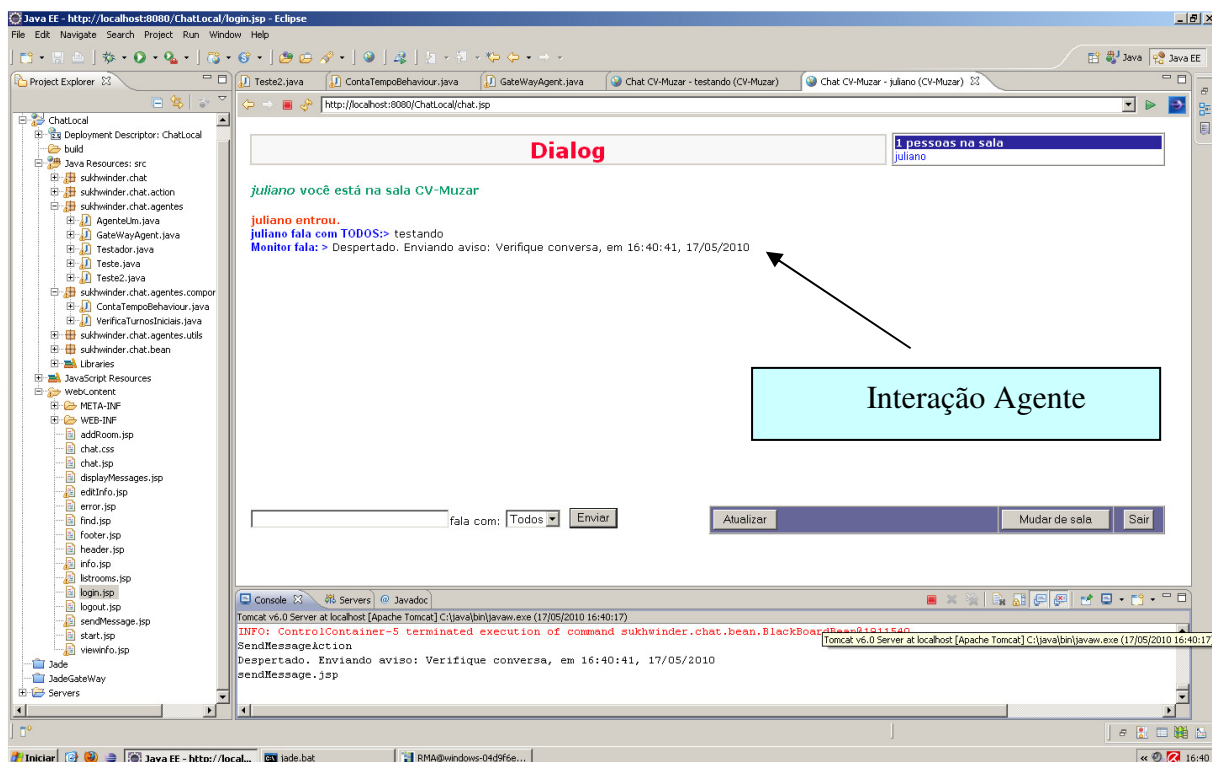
Java EE - http://localhost:8080/ChatLocal/login.jsp - Eclipse
File Edit Navigate Search Project Run Window Help

Java Java EE

Project Explorer
ChatLocal
Deployment Descriptor: ChatLocal
build
Java Resources: src
sukhwinder.chat
sukhwinder.chat.action
sukhwinder.chat.agentes
AgenteUm.java
GateWayAgent.java
Testador.java
Teste.java
Teste2.java
sukhwinder.chat.agentes.compor
ContaTempoBehaviour.java
VerificaTurnosIniciais.java
sukhwinder.chat.agentes.utils
sukhwinder.chat.bean
Libraries
JavaScript Resources
WebContent
META-INF
WEB-INF
addRoom.jsp
chat.css
chat.jsp
displayMessages.jsp
editInfo.jsp
error.jsp
find.jsp
footer.jsp
header.jsp
info.jsp
listrooms.jsp
login.jsp
logout.jsp
sendMessage.jsp
start.jsp
viewinfo.jsp
Jade
JadeGateWay
Servers

Teste2.java | ContaTempoBehaviour.java | GateWayAgent.java | Chat CV-Muzar - testando (CV-Muzar) | Chat CV-Muzar - juliano (CV-Muzar)

http://localhost:8080/ChatLocal/chat.jsp

Dialog

1 pessoas na sala
juliano

juliano você está na sala CV-Muzar

juliano entrou.
juliano fala com TODOS:> testando
Monitor fala: > Despertado. Enviando aviso: Verifique conversa, em 16:40:41, 17/05/2010

Interação Agente

fala com: Todos Enviar

Atualizar | Mudar de sala | Sair

Console | Servers | Javadoc
Tomcat v6.0 Server at localhost [Apache Tomcat] C:\java\bin\javaw.exe (17/05/2010 16:40:17)
INFO: ControlContainer-5 terminated execution of command sukhwinder.chat.bean.BlackBoard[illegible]
Tomcat v6.0 Server at localhost [Apache Tomcat] C:\java\bin\javaw.exe (17/05/2010 16:40:17)
SendMessageAction
Despertado. Enviando aviso: Verifique conversa, em 16:40:41, 17/05/2010
sendMessage.jsp

Iniciar | Java EE - http://local... | jade.bat | RMA@windows-04d9f6e... | 16:40